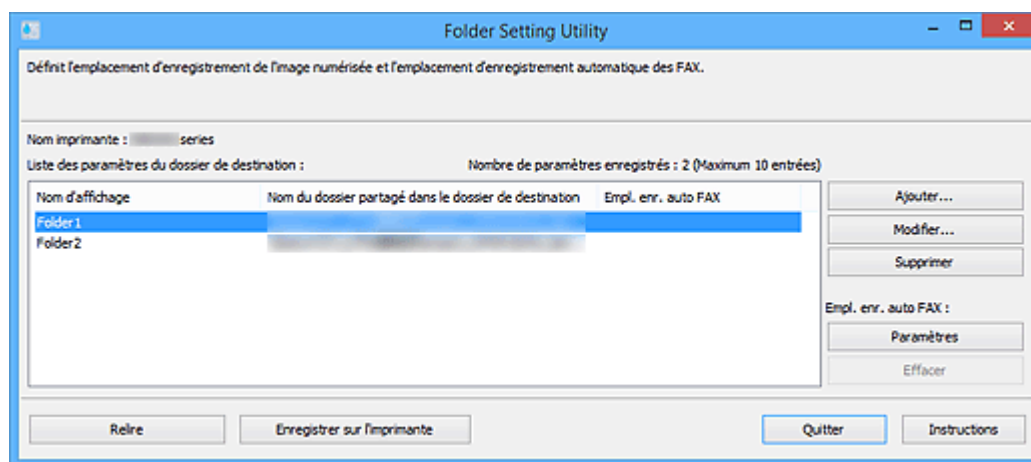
Folder Setting Utility

Définit l'emplacement d'enregistrement de l'image numérisée et l'emplacement d'enregistrement automatique des FAX.

Nom imprimante : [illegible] series

Liste des paramètres du dossier de destination :

Nombre de paramètres enregistrés : 2 (Maximum 10 entrées)

| Nom d'affichage | Nom du dossier partagé dans le dossier de destination | Empl. enr. auto FAX |
|---|---|---|
| Folder1 | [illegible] | |
| Folder2 | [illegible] | |

Ajouter...

Modifier...

Supprimer

Empl. enr. auto FAX :

Paramètres

Effacer

Relire

Enregistrer sur l'imprimante

Quitter

Instructions